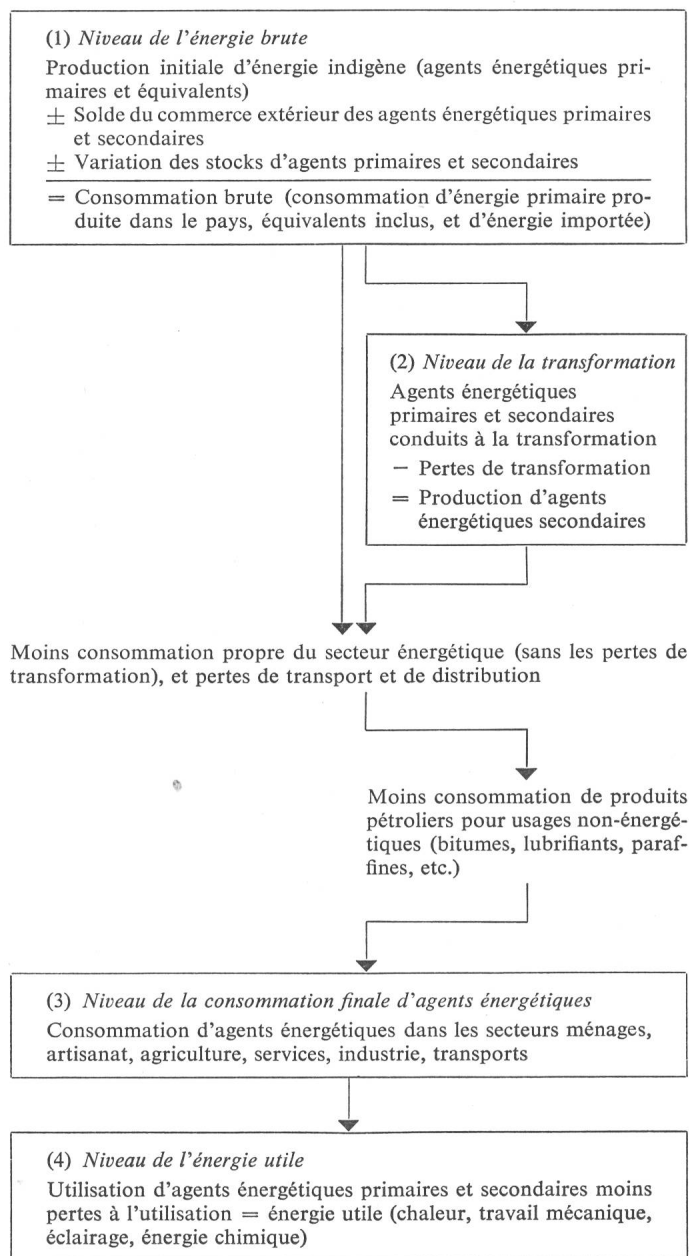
(1) *Niveau de l'énergie brute*

Production initiale d'énergie indigène (agents énergétiques primaires et équivalents)

$\pm$ Solde du commerce extérieur des agents énergétiques primaires et secondaires

$\pm$ Variation des stocks d'agents primaires et secondaires

= Consommation brute (consommation d'énergie primaire produite dans le pays, équivalents inclus, et d'énergie importée)

(2) *Niveau de la transformation*

Agents énergétiques primaires et secondaires conduits à la transformation

− Pertes de transformation

= Production d'agents énergétiques secondaires

Moins consommation propre du secteur énergétique (sans les pertes de transformation), et pertes de transport et de distribution

Moins consommation de produits pétroliers pour usages non-énergétiques (bitumes, lubrifiants, paraffines, etc.)

(3) *Niveau de la consommation finale d'agents énergétiques*

Consommation d'agents énergétiques dans les secteurs ménages, artisanat, agriculture, services, industrie, transports

(4) *Niveau de l'énergie utile*

Utilisation d'agents énergétiques primaires et secondaires moins pertes à l'utilisation = énergie utile (chaleur, travail mécanique, éclairage, énergie chimique)